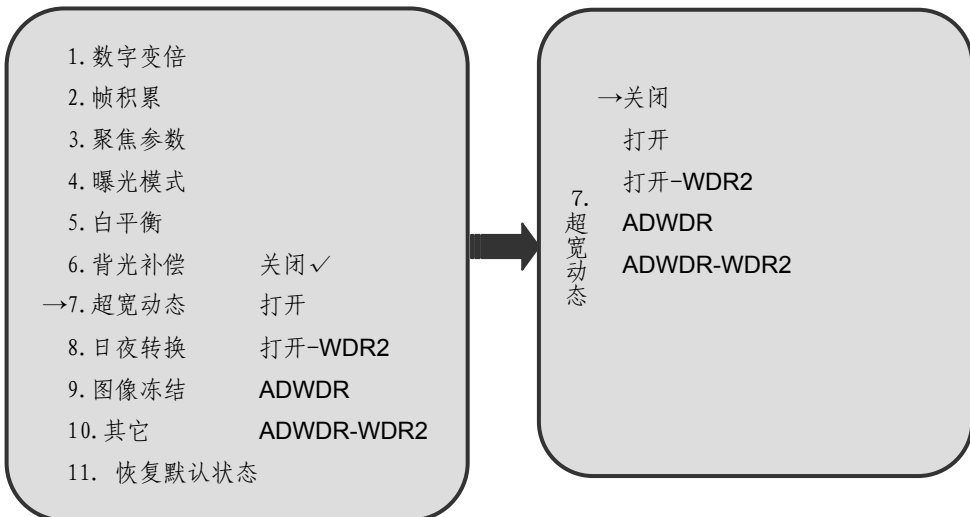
1. 数字变倍
2. 帧积累
3. 聚焦参数
4. 曝光模式
5. 白平衡
6. 背光补偿 关闭✓
→7. 超宽动态 打开
8. 日夜转换 打开-WDR2
9. 图像冻结 ADWDR
10. 其它 ADWDR-WDR2
11. 恢复默认状态

7. 超宽动态
→关闭
打开
打开-WDR2
ADWDR
ADWDR-WDR2